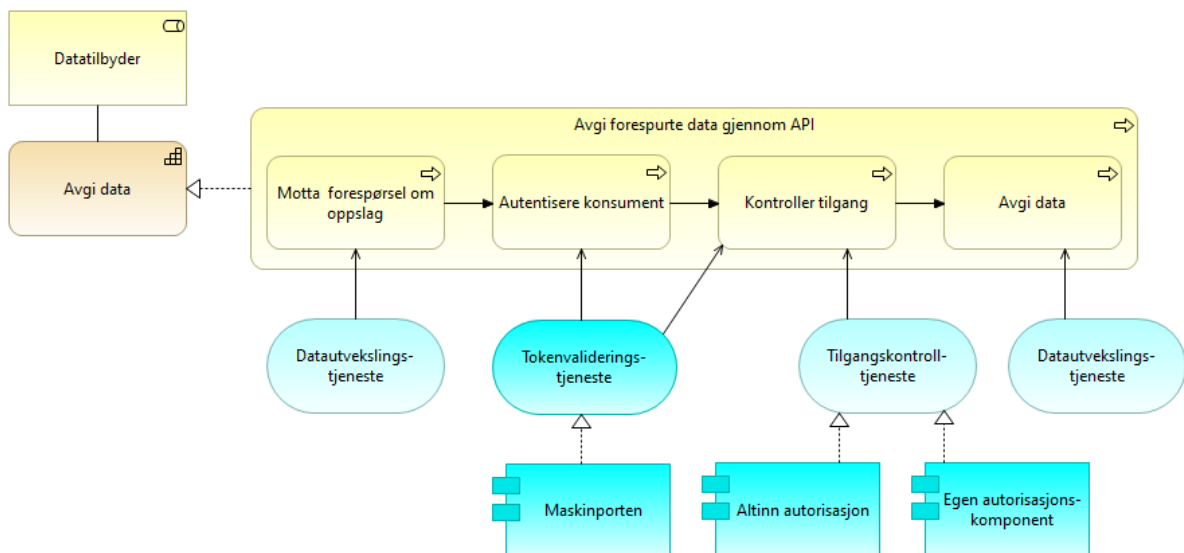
Datatilbyder

Avgi data

Avgi forespurte data gjennom API

Motta forespørsel om oppslag

Autentisere konsument

Kontroller tilgang

Avgi data

Datautvekslings-tjeneste

Tokenvaliderings-tjeneste

Tilgangskontroll-tjeneste

Datautvekslings-tjeneste

Maskinporten

Altinn autorisasjon

Egen autorisasjons-komponent